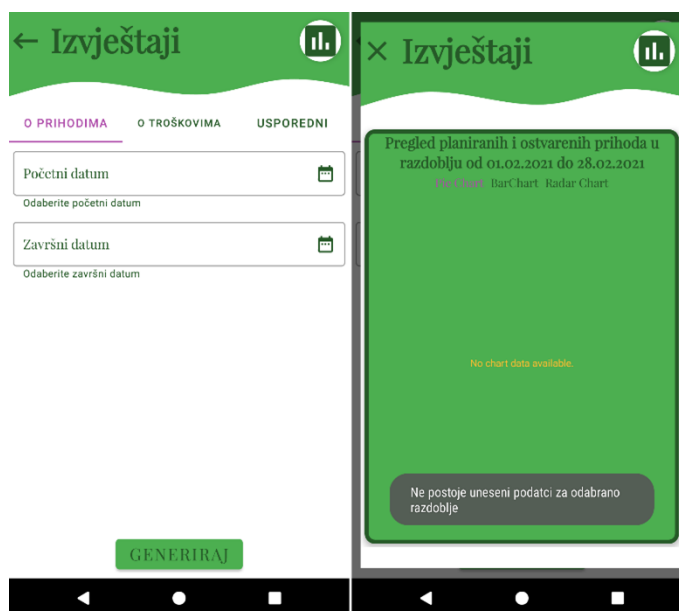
← Izvještaji

O PRIHODIMA O TROŠKOVIMA USPOREDNI

Početni datum
Odaberite početni datum

Završni datum
Odaberite završni datum

GENERIRAJ

× Izvještaji

Pregled planiranih i ostvarenih prihoda u razdoblju od 01.02.2021 do 28.02.2021

Pie Chart BarChart Radar Chart

No chart data available.

Ne postoje uneseni podatci za odabrano razdoblje